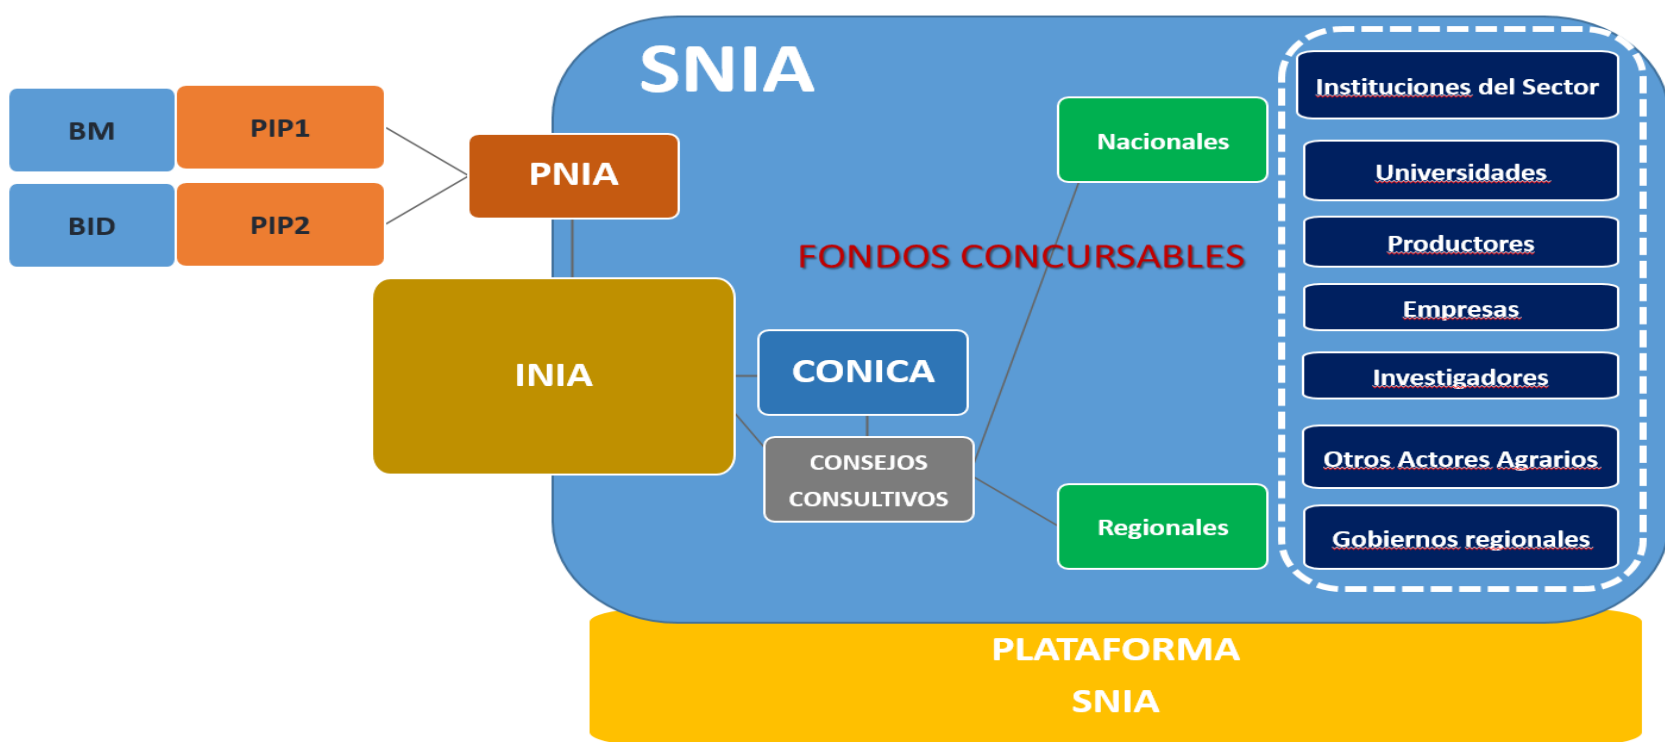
BM
PIP1
BID
PIP2
PNIA
SNIA
FONDOS CONCURSABLES
Nacionales
Regionales
INIA
CONICA
CONSEJOS CONSULTIVOS
Instituciones del Sector
Universidades
Productores
Empresas
Investigadores
Otros Actores Agrarios
Gobiernos regionales
PLATAFORMA SNIA